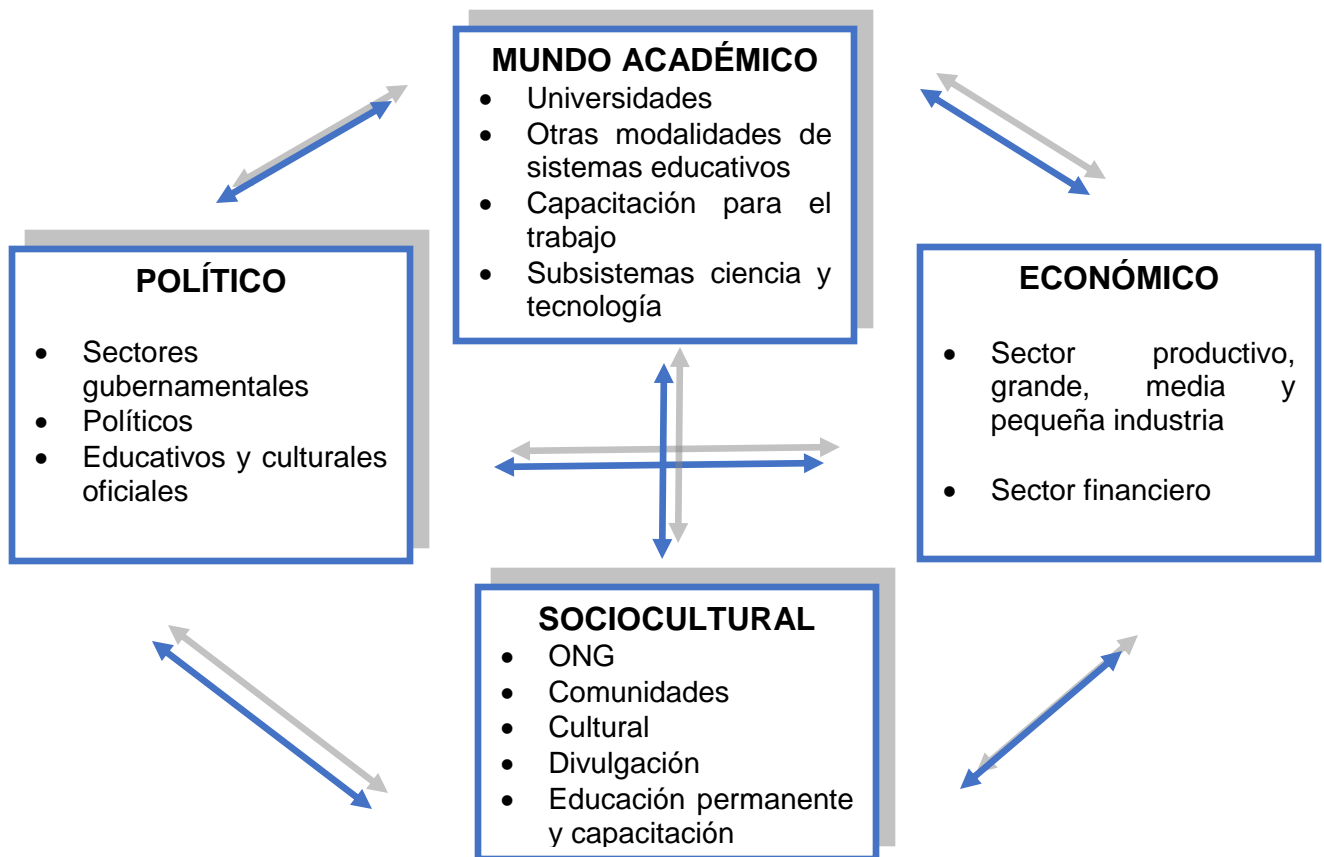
MUNDO ACADÉMICO

- Universidades
- Otras modalidades de sistemas educativos
- Capacitación para el trabajo
- Subsistemas ciencia y tecnología

POLÍTICO

- Sectores gubernamentales
- Políticos
- Educativos y culturales oficiales

ECONÓMICO

- Sector productivo, grande, media y pequeña industria
- Sector financiero

SOCIOCULTURAL

- ONG
- Comunidades
- Cultural
- Divulgación
- Educación permanente y capacitación